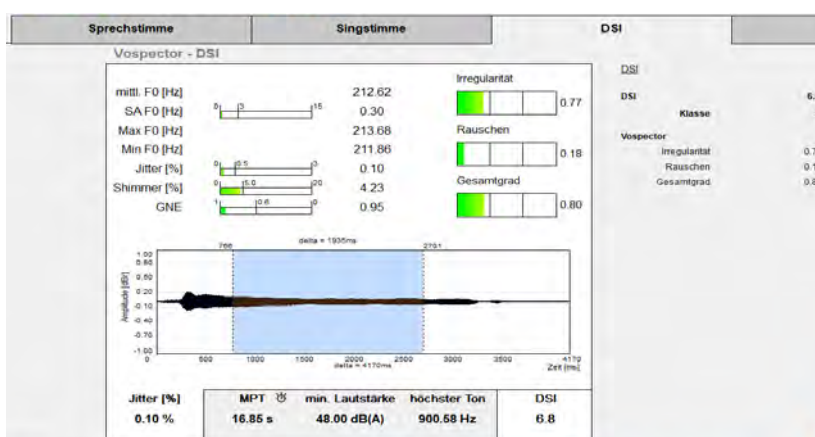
Sprechstimme | Singstimme | DSI

Vospector - DSI

mittl. F0 [Hz] 212.62
SA F0 [Hz] 0 3 15 0.30
Max F0 [Hz] 213.68
Min F0 [Hz] 211.86
Jitter [%] 0 0.5 3 0.10
Shimmer [%] 0 5.0 20 4.23
GNE 1 0.6 0 0.95

Irregularität 0.77
Rauschen 0.18
Gesamtgrad 0.80

766 delta = 1935ms 2701

1.00 0.80 0.60 0.30 0.10 -0.10 -0.30 -0.50 -0.70 -1.00
Amplitude [dB]

0 500 1000 1500 2000 2500 3000 3500 4170
delta = 4170ms
Zeit [ms]

| Jitter [%] | MPT | min. Lautstärke | höchster Ton | DSI |
|---|---|---|---|---|
| 0.10 % | 16.85 s | 48.00 dB(A) | 900.58 Hz | 6.8 |

DSI

DSI 6.
Klasse

Vospector
Irregularität 0.7
Rauschen 0.1
Gesamtgrad 0.8